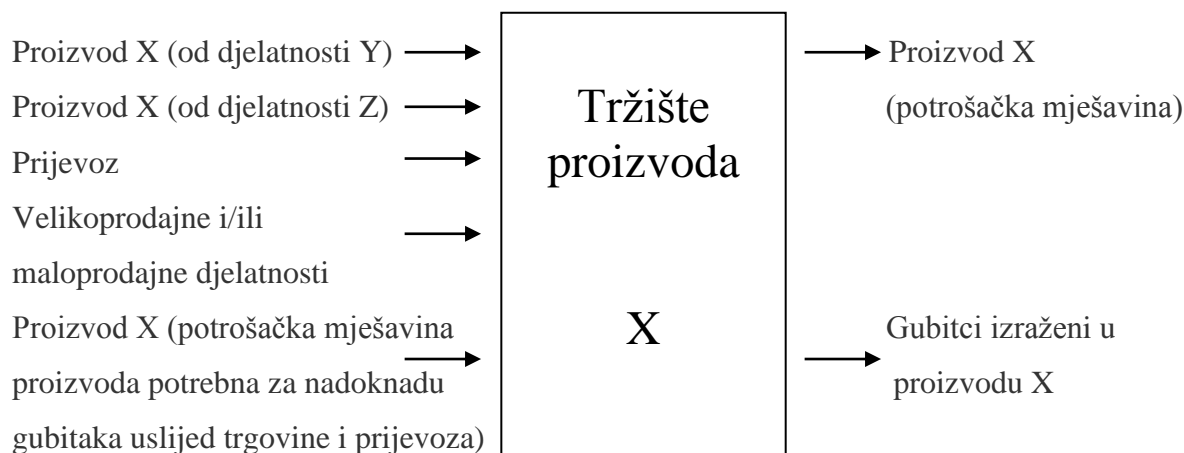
Proizvod X (od djelatnosti Y)

Proizvod X (od djelatnosti Z)

Prijevoz

Velikoprodajne i/ili maloprodajne djelatnosti

Proizvod X (potrošačka mješavina proizvoda potrebna za nadoknadu gubitaka uslijed trgovine i prijevoza)

Tržište proizvoda

X

Proizvod X (potrošačka mješavina)

Gubitci izraženi u proizvodu X